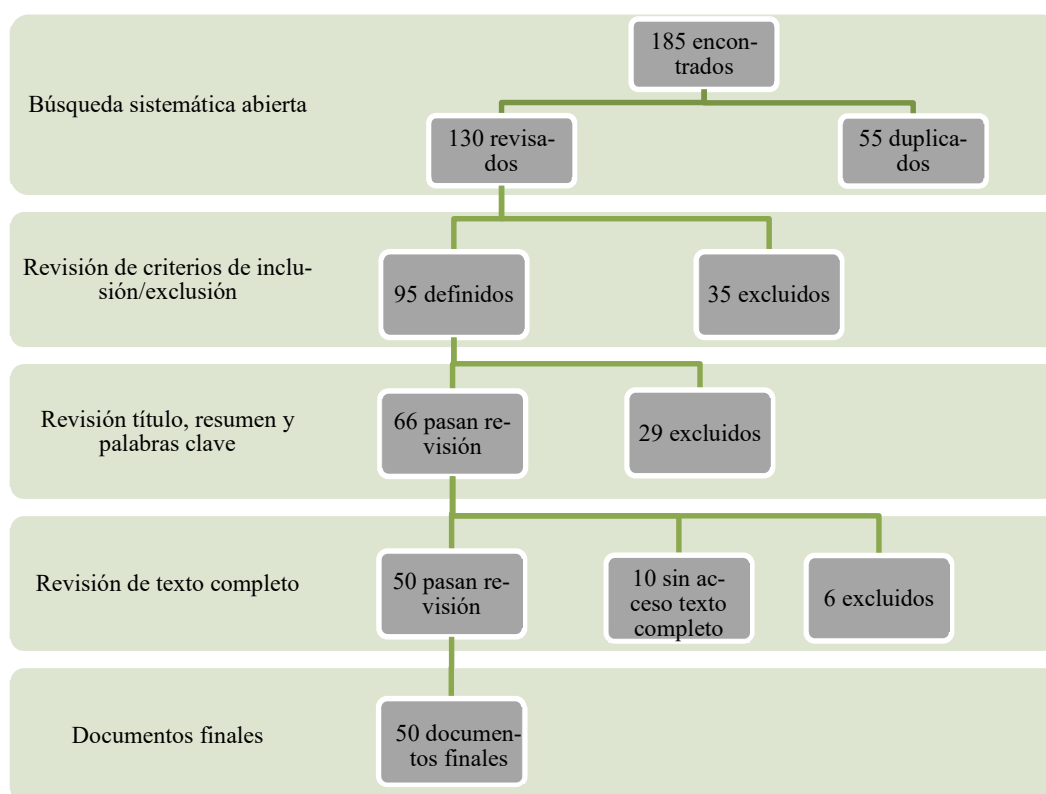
Búsqueda sistemática abierta

185 encontrados

130 revisados

55 duplicados

Revisión de criterios de inclusión/exclusión

95 definidos

35 excluidos

Revisión título, resumen y palabras clave

66 pasan revisión

29 excluidos

Revisión de texto completo

50 pasan revisión

10 sin acceso texto completo

6 excluidos

Documentos finales

50 documentos finales